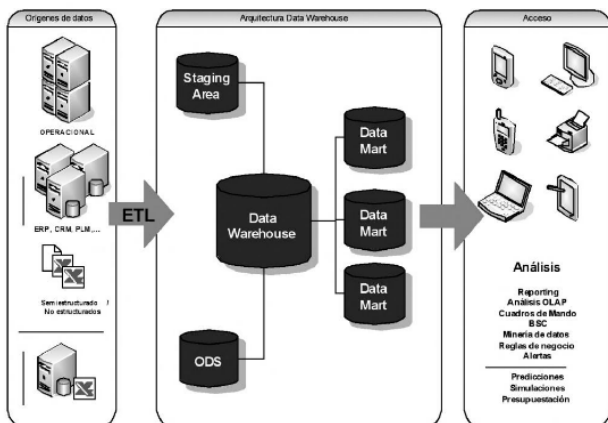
Origenes de datos

OPERACIONAL

ERP, CRM, PLM,...

Semiestructurado / No estructurados

ETL

Arquitectura Data Warehouse

Staging Area

Data Mart

Data Warehouse

Data Mart

Data Mart

ODS

Acceso

Análisis

Reporting
Análisis OLAP
Cuadros de Mando
BSC
Minería de datos
Reglas de negocio
Alertas

Predicciones
Simulaciones
Presupuestación